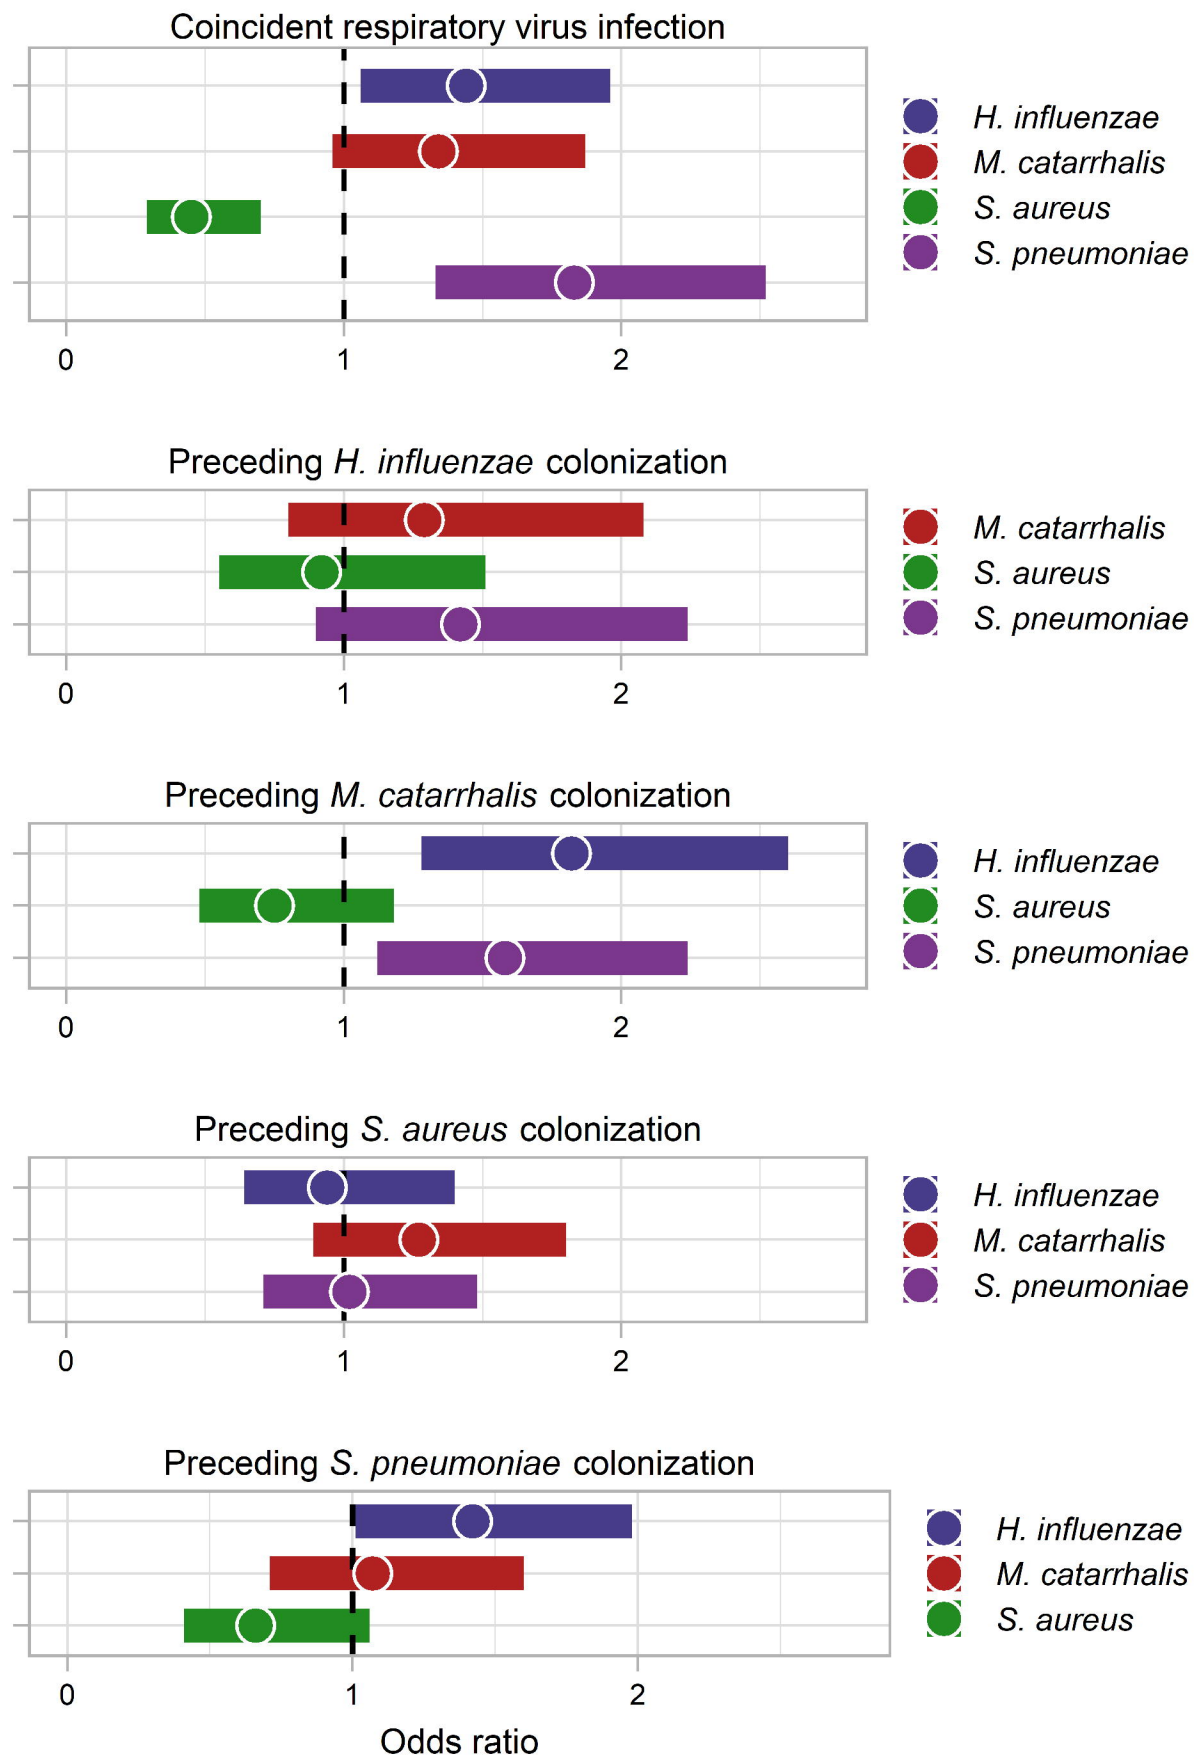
Coincident respiratory virus infection

0 1 2

H. influenzae
M. catarrhalis
S. aureus
S. pneumoniae

Preceding H. influenzae colonization

0 1 2

M. catarrhalis
S. aureus
S. pneumoniae

Preceding M. catarrhalis colonization

0 1 2

H. influenzae
S. aureus
S. pneumoniae

Preceding S. aureus colonization

0 1 2

H. influenzae
M. catarrhalis
S. pneumoniae

Preceding S. pneumoniae colonization

0 1 2

H. influenzae
M. catarrhalis
S. aureus

Odds ratio